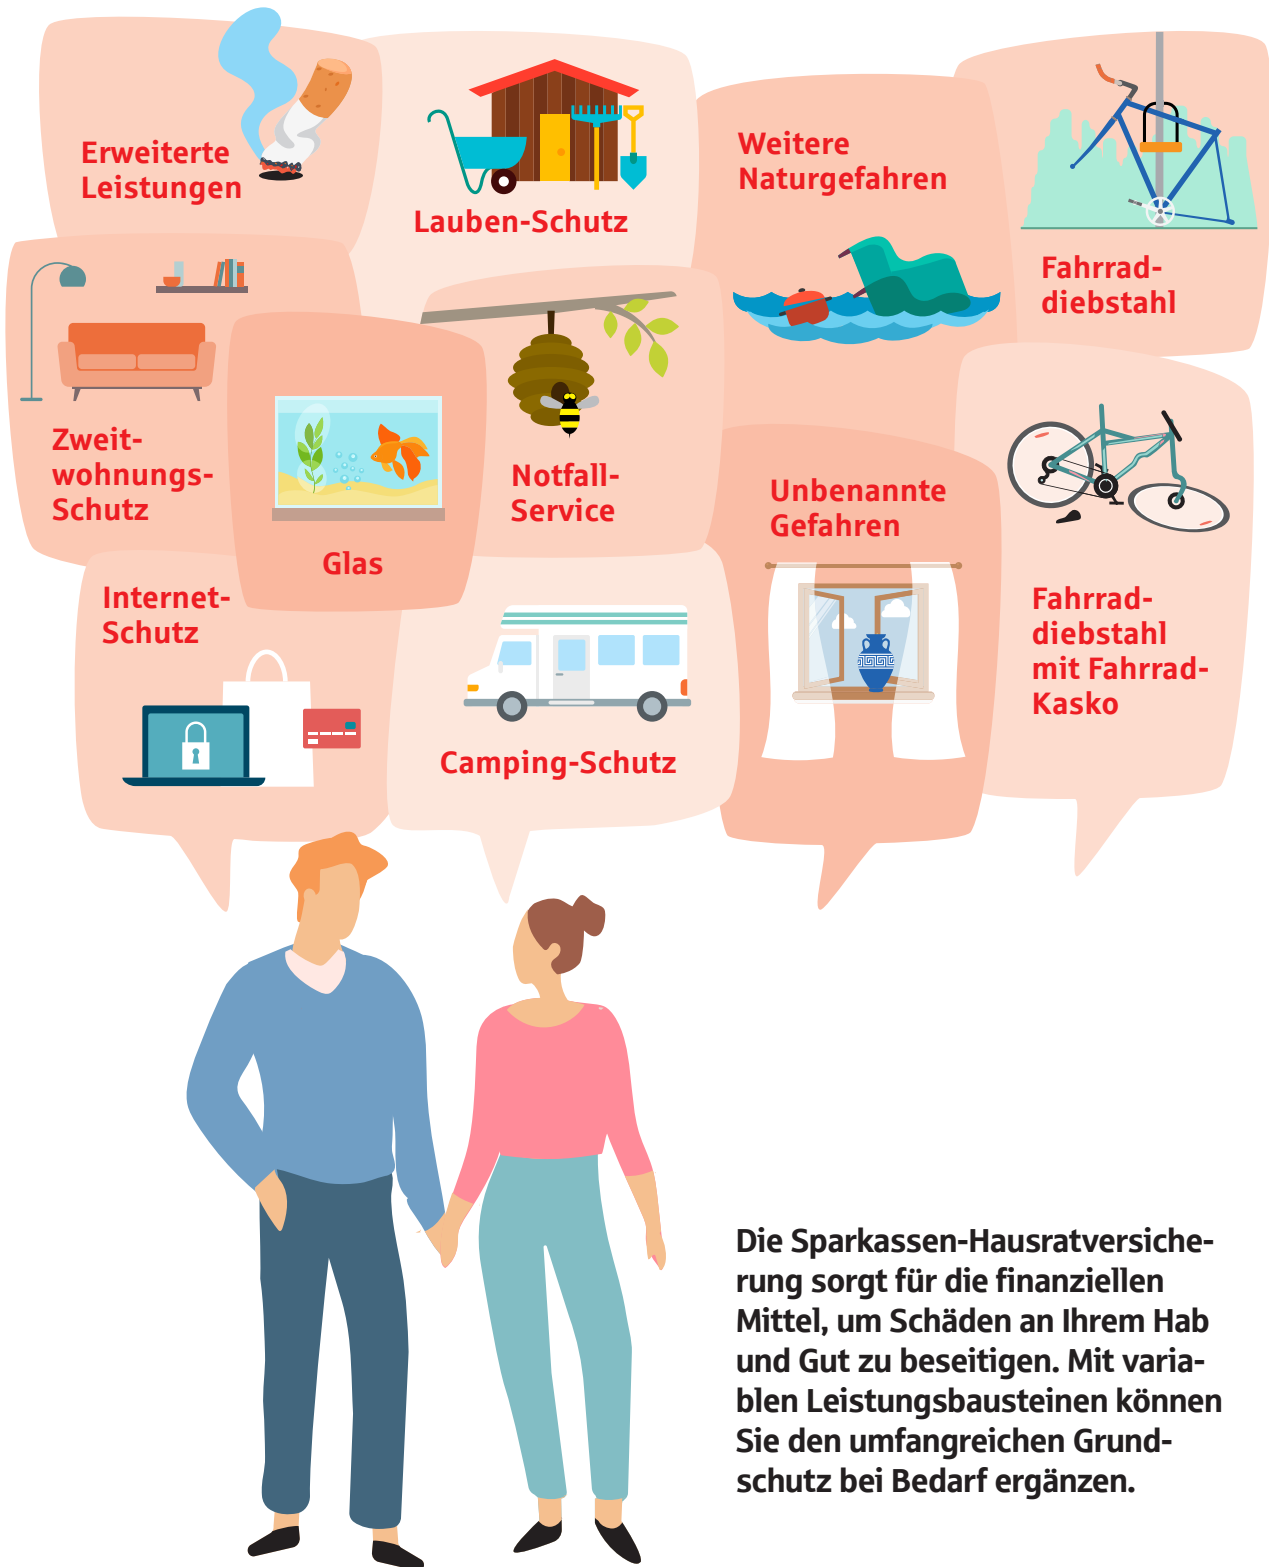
Erweiterte Leistungen

Lauben-Schutz

Weitere Naturgefahren

Fahrraddiebstahl

Zweitwohnungs-Schutz

Glas

Notfall-Service

Unbenannte Gefahren

Fahrraddiebstahl mit Fahrrad-Kasko

Internet-Schutz

Camping-Schutz

Die Sparkassen-Hausratversicherung sorgt für die finanziellen Mittel, um Schäden an Ihrem Hab und Gut zu beseitigen. Mit variablen Leistungsbausteinen können Sie den umfangreichen Grundschutz bei Bedarf ergänzen.